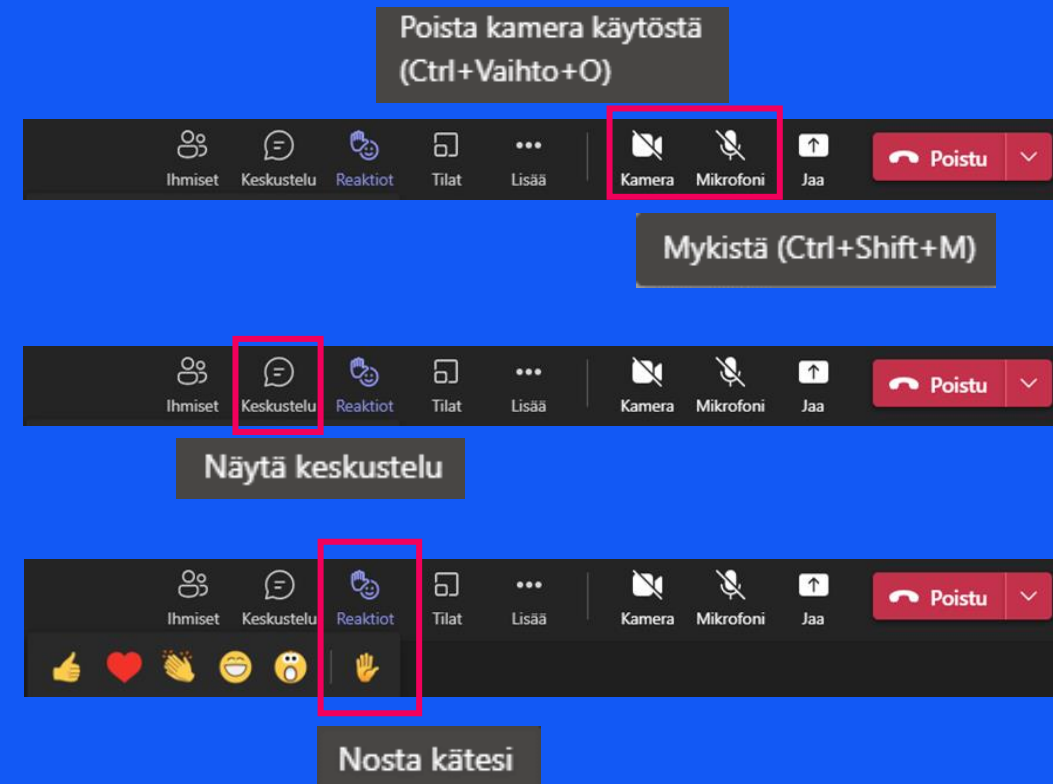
Poista kamera käytöstä (Ctrl+Vaihto+O)

Ihmiset Keskustelu Reaktiot Tilat Lisää Kamera Mikrofoni Jaa Poistu

Mykistä (Ctrl+Shift+M)

Ihmiset Keskustelu Reaktiot Tilat Lisää Kamera Mikrofoni Jaa Poistu

Näytä keskustelu

Ihmiset Keskustelu Reaktiot Tilat Lisää Kamera Mikrofoni Jaa Poistu

Nosta kätesi